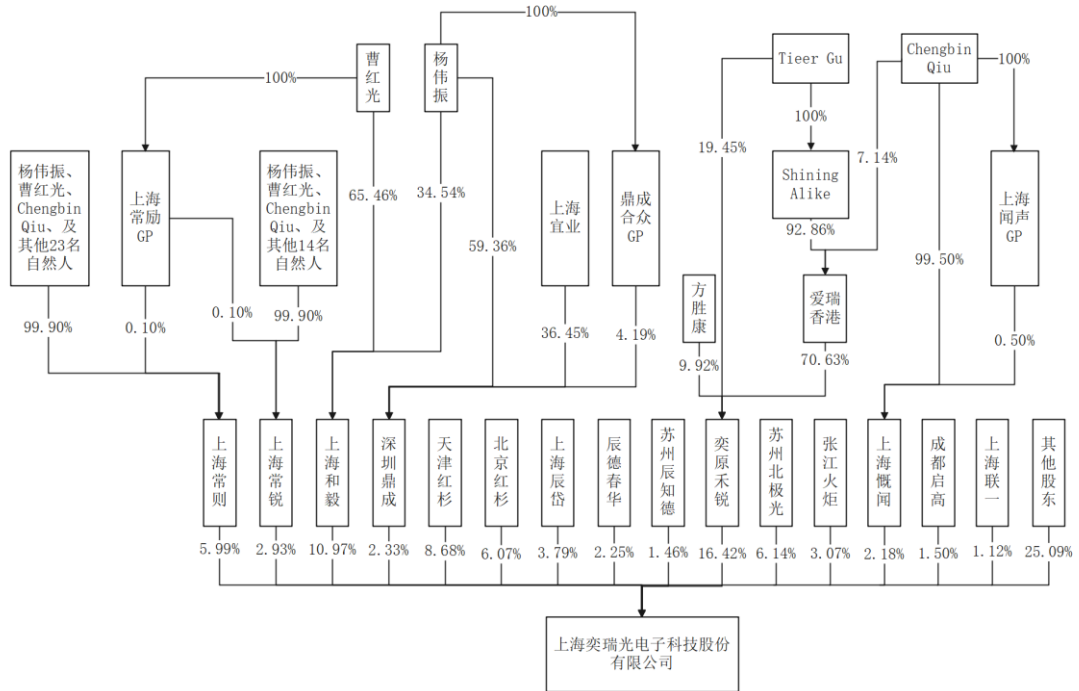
100%

曹红光

杨伟振

100%

Tieer Gu

Chengbin Qiu

100%

100%

杨伟振、曹红光、Chengbin Qiu、及其他23名自然人

上海常励GP

杨伟振、曹红光、Chengbin Qiu、及其他14名自然人

65.46%

34.54%

59.36%

上海宜业

鼎成合众GP

19.45%

Shining Alike

7.14%

上海闻声GP

92.86%

99.50%

方胜康

爱瑞香港

99.90%

0.10%

0.10%

99.90%

36.45%

4.19%

9.92%

70.63%

0.50%

上海常则

上海常锐

上海和毅

深圳鼎成

天津红杉

北京红杉

上海辰岱

辰德春华

苏州辰知德

奕原禾锐

苏州北极光

张江火炬

上海慨闻

成都启高

上海联一

其他股东

5.99%

2.93%

10.97%

2.33%

8.68%

6.07%

3.79%

2.25%

1.46%

16.42%

6.14%

3.07%

2.18%

1.50%

1.12%

25.09%

上海奕瑞光电子科技股份有限公司